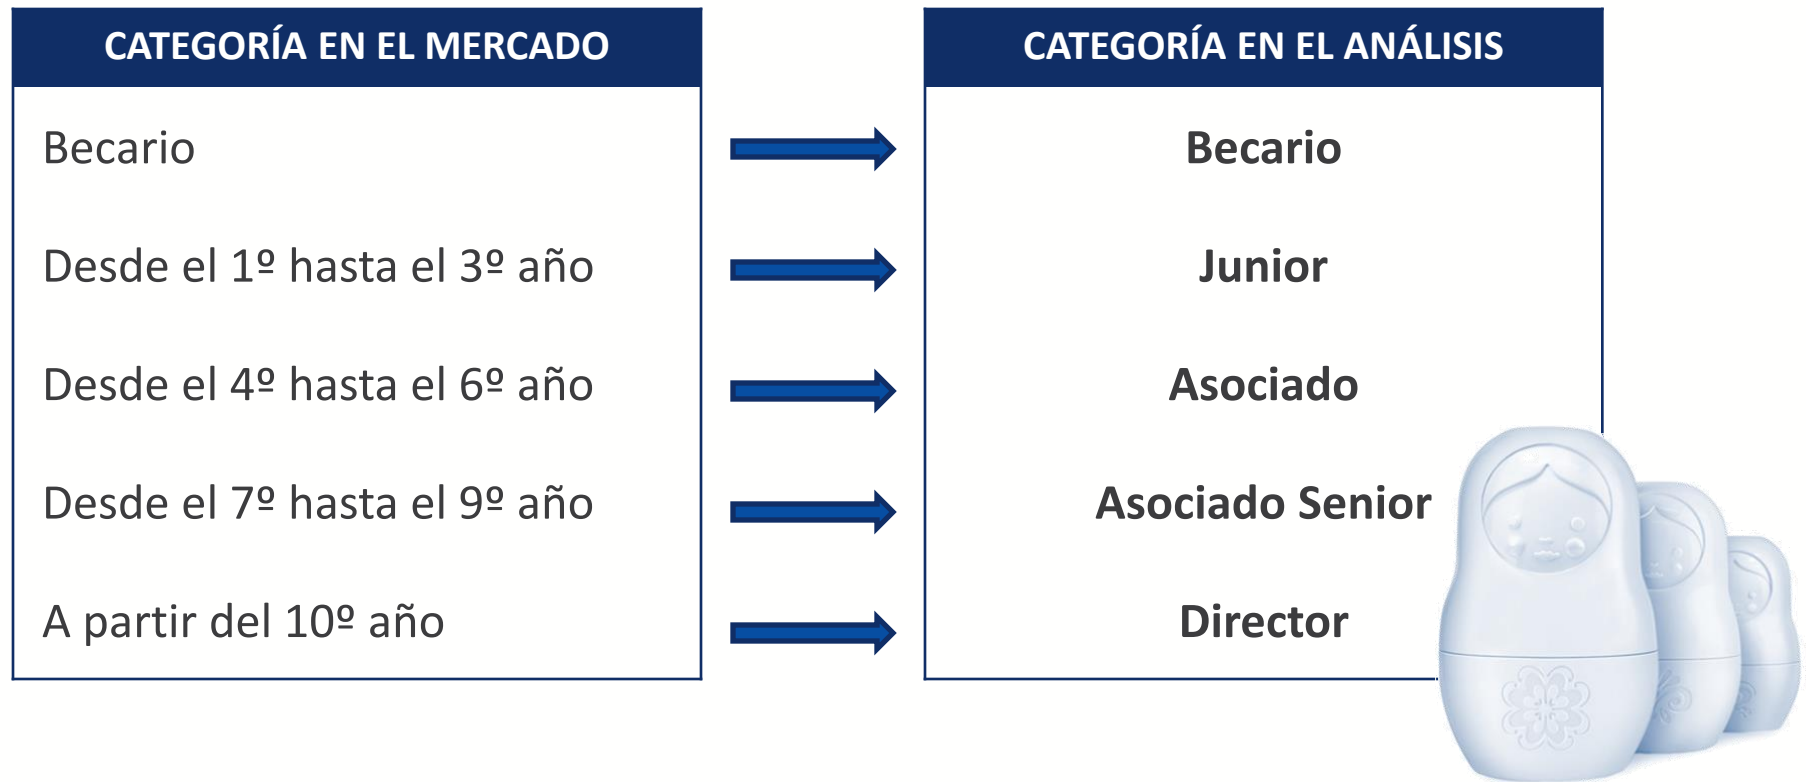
CATEGORÍA EN EL MERCADO

Becario

Desde el 1º hasta el 3º año

Desde el 4º hasta el 6º año

Desde el 7º hasta el 9º año

A partir del 10º año

CATEGORÍA EN EL ANÁLISIS

Becario

Junior

Asociado

Asociado Senior

Director